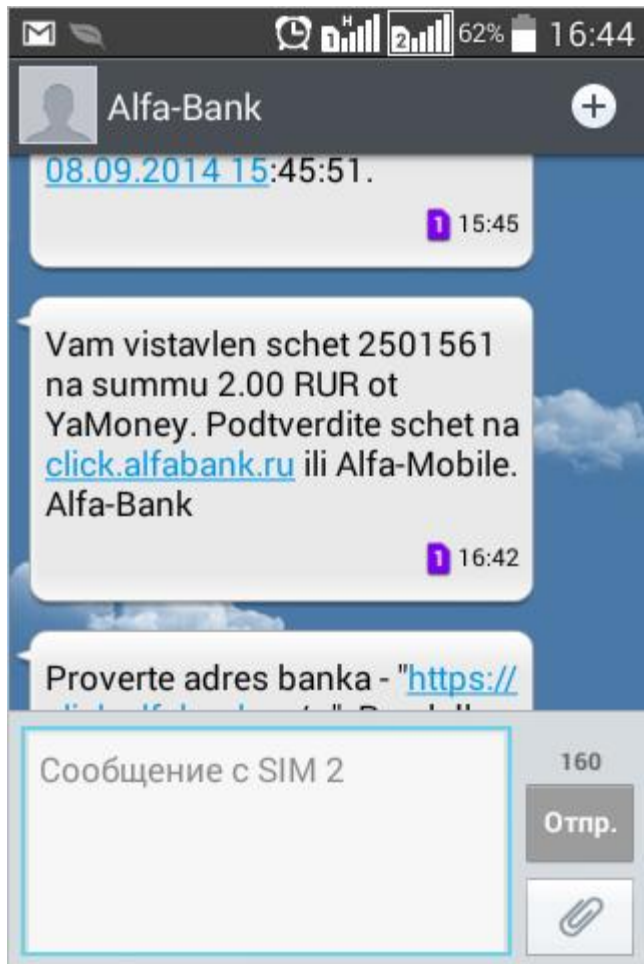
H 1 2 62% 16:44

Alfa-Bank

08.09.2014 15:45:51.

1 15:45

Vam vistavlen schet 2501561 na summu 2.00 RUR ot YaMoney. Podtverdite schet na click.alfabank.ru ili Alfa-Mobile. Alfa-Bank

1 16:42

Proverte adres banka - "https:// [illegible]

Сообщение с SIM 2

160

Отпр.